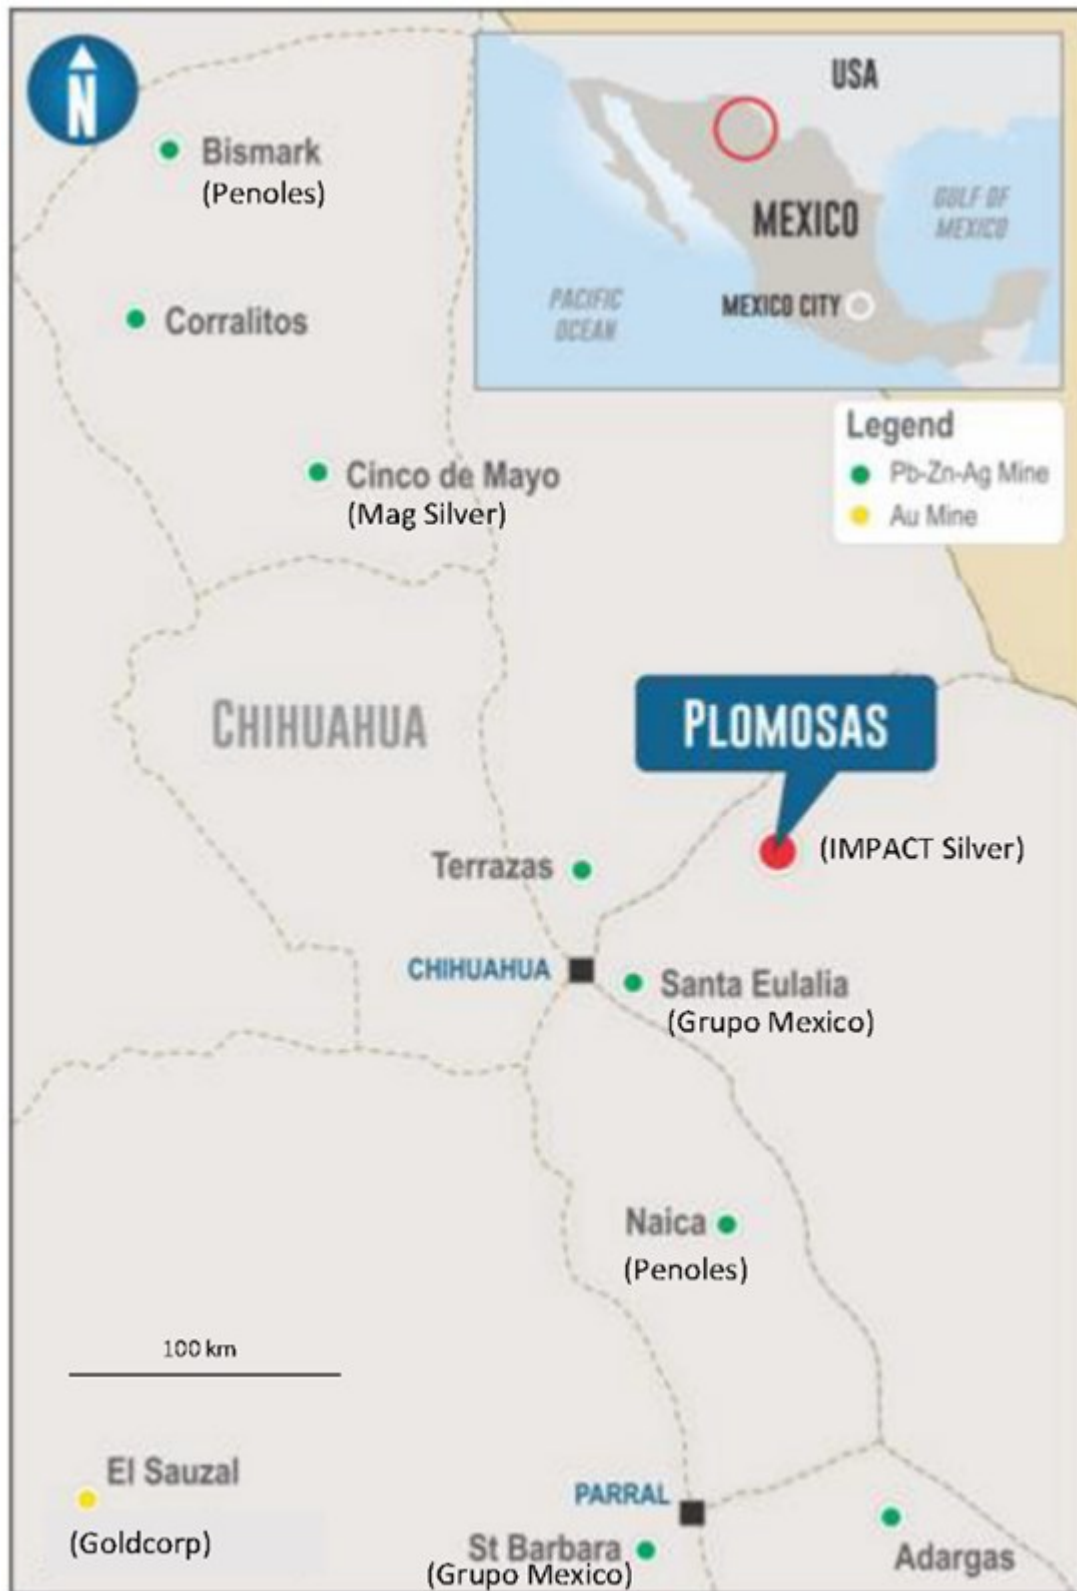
N

USA

MEXICO

GULF OF MEXICO

PACIFIC OCEAN

MEXICO CITY

Bismark
(Penoles)

Corralitos

Legend
Pb-Zn-Ag Mine
Au Mine

Cinco de Mayo
(Mag Silver)

CHIHUAHUA

PLOMOSAS

(IMPACT Silver)

Terrazas

CHIHUAHUA

Santa Eulalia
(Grupo Mexico)

Naica
(Penoles)

100 km

El Sauzal
(Goldcorp)

PARRAL

St Barbara
(Grupo Mexico)

Adargas